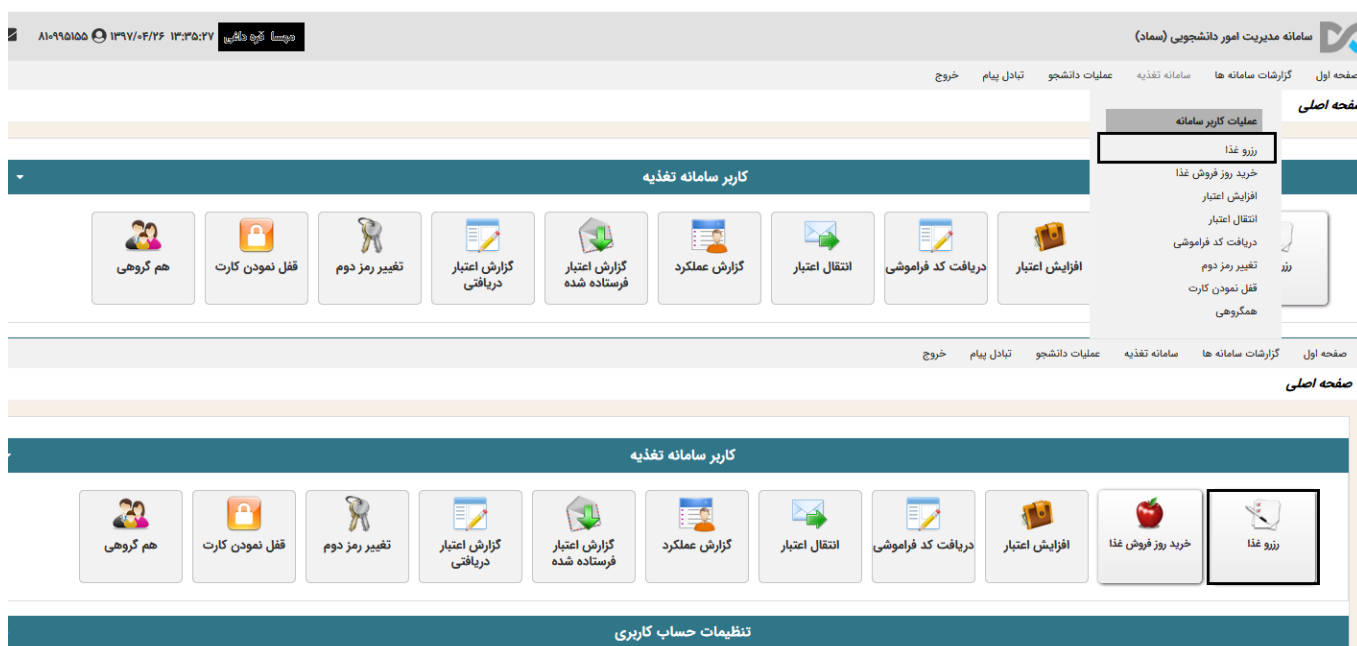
سامانه مدیریت امور دانشجویی (سماد)

مهسا کرد داغی ۱۳:۳۵:۲۷ ۱۳۹۷/۰۴/۲۶ ۸۱۰۹۹۵۱۵۵

صفحه اول گزارشات سامانه ها سامانه تغذیه عملیات دانشجو تبادل پیام خروج

صفحه اصلی

عملیات کاربر سامانه
رزرو غذا
خرید روز فروش غذا
افزایش اعتبار
انتقال اعتبار
دریافت کد فراموشی
تغییر رمز دوم
قفل نمودن کارت
همگروهی

کاربر سامانه تغذیه

رزرو
افزایش اعتبار
دریافت کد فراموشی
انتقال اعتبار
گزارش عملکرد
گزارش اعتبار فرستاده شده
گزارش اعتبار دریافتی
تغییر رمز دوم
قفل نمودن کارت
هم گروهی

صفحه اول گزارشات سامانه ها سامانه تغذیه عملیات دانشجو تبادل پیام خروج

صفحه اصلی

کاربر سامانه تغذیه

رزرو غذا
خرید روز فروش غذا
افزایش اعتبار
دریافت کد فراموشی
انتقال اعتبار
گزارش عملکرد
گزارش اعتبار فرستاده شده
گزارش اعتبار دریافتی
تغییر رمز دوم
قفل نمودن کارت
هم گروهی

تنظیمات حساب کاربری